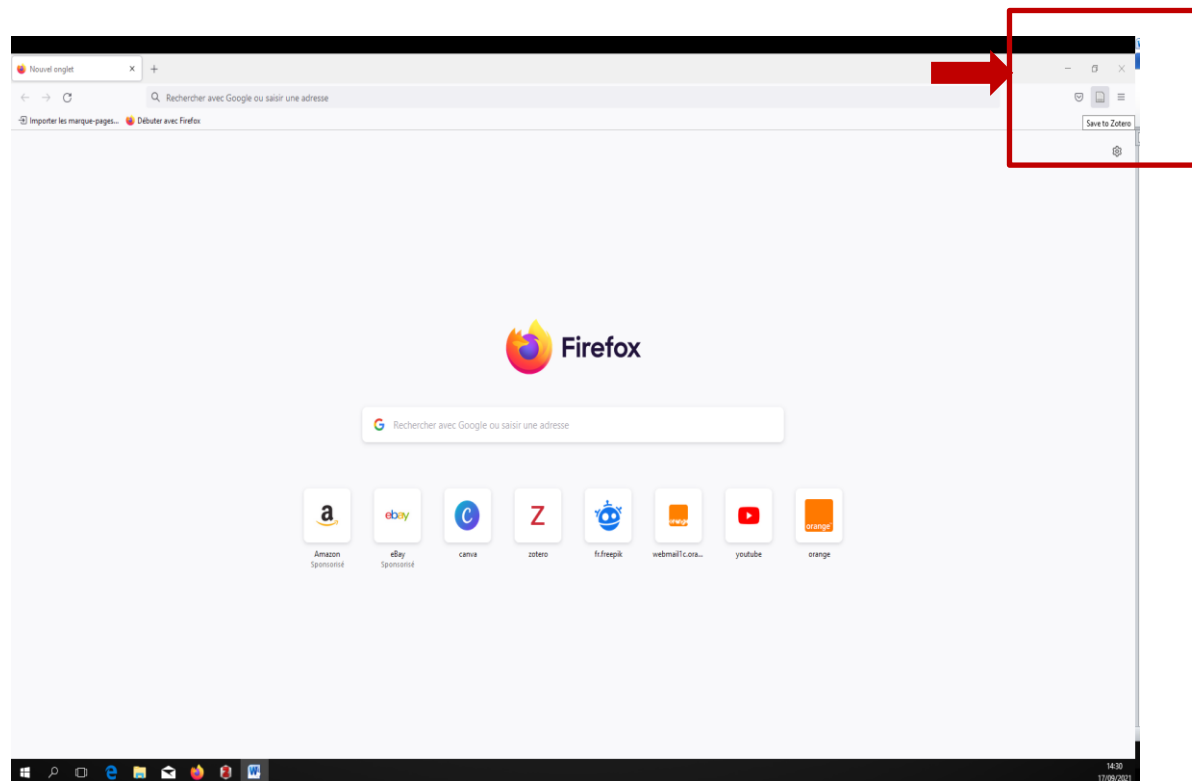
Nouvel onglet ×

Rechercher avec Google ou saisir une adresse

Importer les marque-pages... Débuter avec Firefox

Save to Zotero

Firefox

Rechercher avec Google ou saisir une adresse

a
Amazon
Sponsorisé

ebay
eBay
Sponsorisé

C
canva

Z
zotero

fr.freepik

orange
webmail1c.ora...

youtube

orange
orange

14:30
17/09/2021